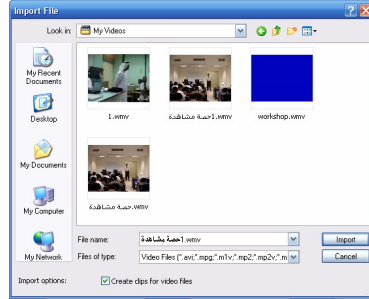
Import File

Look in: My Videos

My Recent Documents

Desktop

My Documents

My Computer

My Network

1.wmv

1حصة مشاهدة.wmv

workshop.wmv

حصة مشاهدة.wmv

File name: 1حصة مشاهدة.wmv

Files of type: Video Files (*.avi;*.mpg;*.m1v;*.mp2;*.mp2v;*.m

Import

Cancel

Import options: Create clips for video files